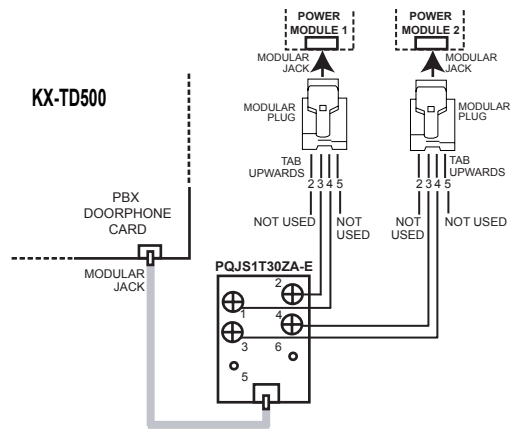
POWER MODULE 1

POWER MODULE 2

MODULAR JACK

MODULAR JACK

KX-TD500

MODULAR PLUG

MODULAR PLUG

TAB UPWARDS

2 3 4 5

2 3 4 5

TAB UPWARDS

PBX DOORPHONE CARD

NOT USED

NOT USED

NOT USED

NOT USED

MODULAR JACK

PQJS1T30ZA-E

2

1

4

3

6

5